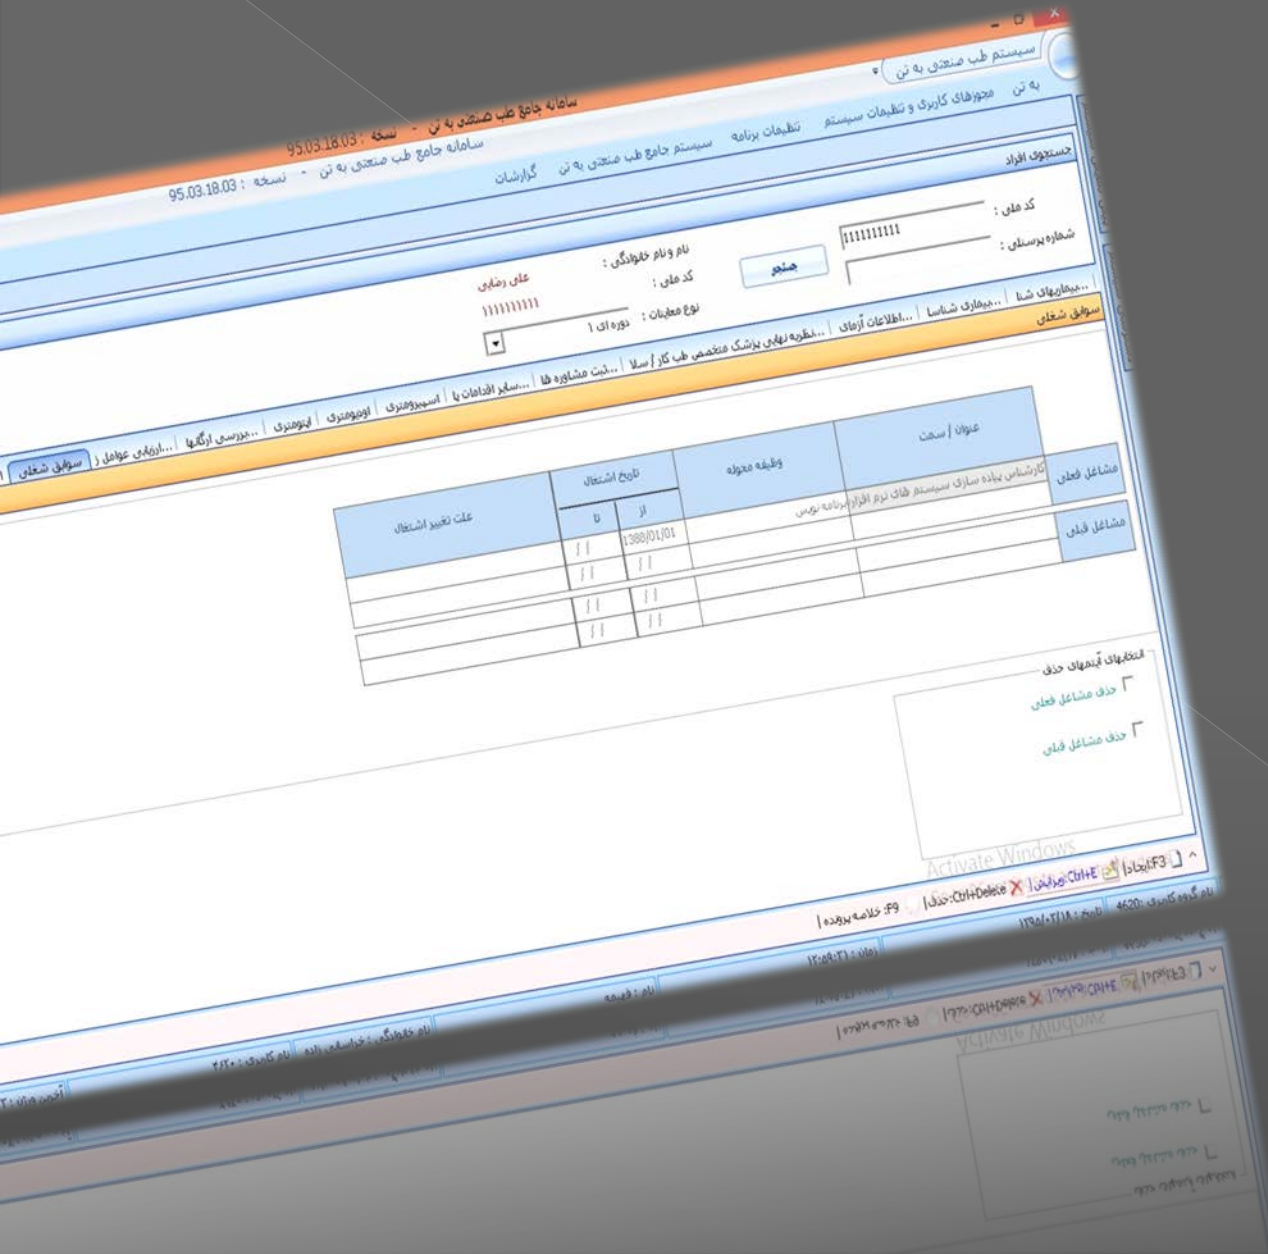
سامانه جامع طب صنعتی به تن - نسخه : 95.03.18.03
سیستم طب صنعتی به تن
به تن مجوزهای کاربری و تنظیمات سیستم تنظیمات برنامه سیستم جامع طب صنعتی به تن گزارشات
سامانه جامع طب صنعتی به تن - نسخه : 95.03.18.03

جستجوی افراد
کد ملی :
شماره پرسنلی : 1111111111
جستجو
نام و نام خانوادگی :
کد ملی :
نوع معاینات :
علی رضایی
1111111111
دوره ای ۱

سوابق شغلی
...بیماریهای شنا | ...بیماری شناسا | ...اطلاعات آزمای | ...نظریه نهایی پزشک متخصص طب کار / سلا | ...ثبت مشاوره ها | ...سایر اقدامات یا | اسپیرومتری | اودیومتری | اپتومتری | ...بررسی ارگانها | ...ارزیابی عوامل ز | سوابق شغلی

| | عنوان / سمت | وظیفه محوله | تاریخ اشتغال از | تاریخ اشتغال تا | علت تغییر اشتغال |
|---|---|---|---|---|---|
| مشاغل فعلی | کارشناس پیاده سازی سیستم های نرم افزار | برنامه نویس | 1388/01/01 | / / | |
| مشاغل قبلی | | | / / | / / | |
| | | | / / | / / | |
| | | | / / | / / | |

انتخابهای آیتمهای حذف
حذف مشاغل فعلی
حذف مشاغل قبلی

Activate Windows

F3:ایجاد | Ctrl+E:ویرایش | Ctrl+Delete:حذف | F9: خلاصه پرونده |
نام گروه کاربری: 4620